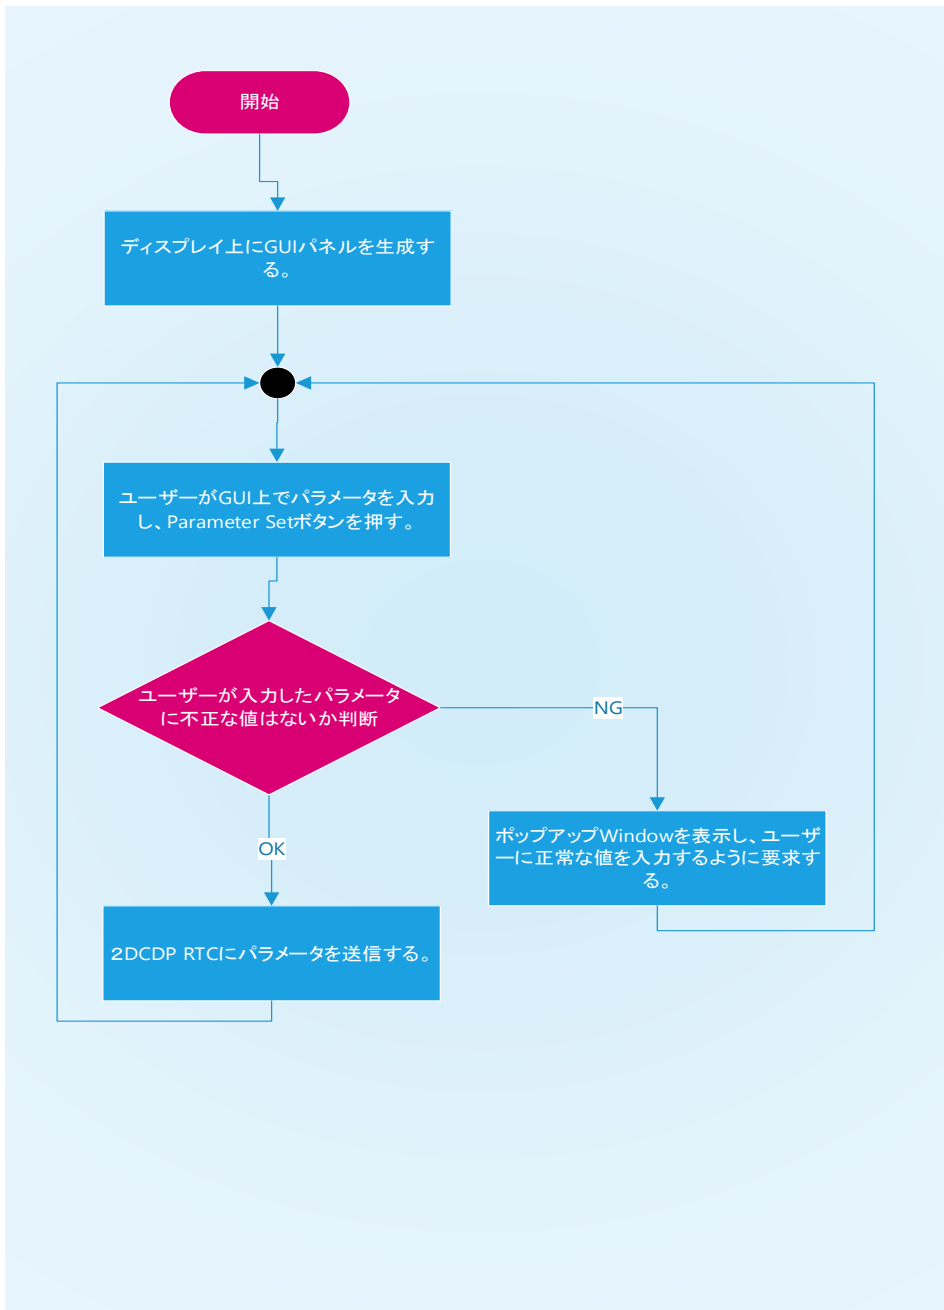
開始

ディスプレイ上にGUIパネルを生成する。

ユーザーがGUI上でパラメータを入力し、Parameter Setボタンを押す。

ユーザーが入力したパラメータに不正な値はないか判断

NG

ポップアップWindowを表示し、ユーザーに正常な値を入力するように要求する。

OK

2DCDP RTCにパラメータを送信する。